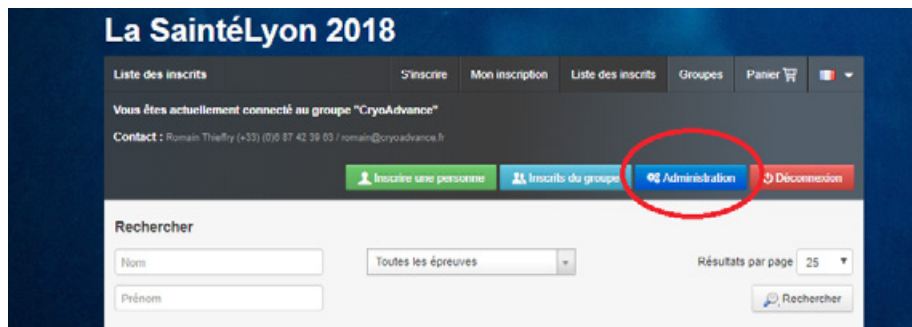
La SaintéLyon 2018

Liste des inscrits

S'inscrire | Mon inscription | Liste des inscrits | Groupes | Panier

Vous êtes actuellement connecté au groupe "CryoAdvance"

Contact : Romain Thieffry (+33) (0)6 87 42 39 63 / romain@cryoadvance.fr

Inscrire une personne | Inscrits du groupe | Administration | Déconnexion

Rechercher

Nom

Toutes les épreuves

Résultats par page 25

Prénom

Rechercher